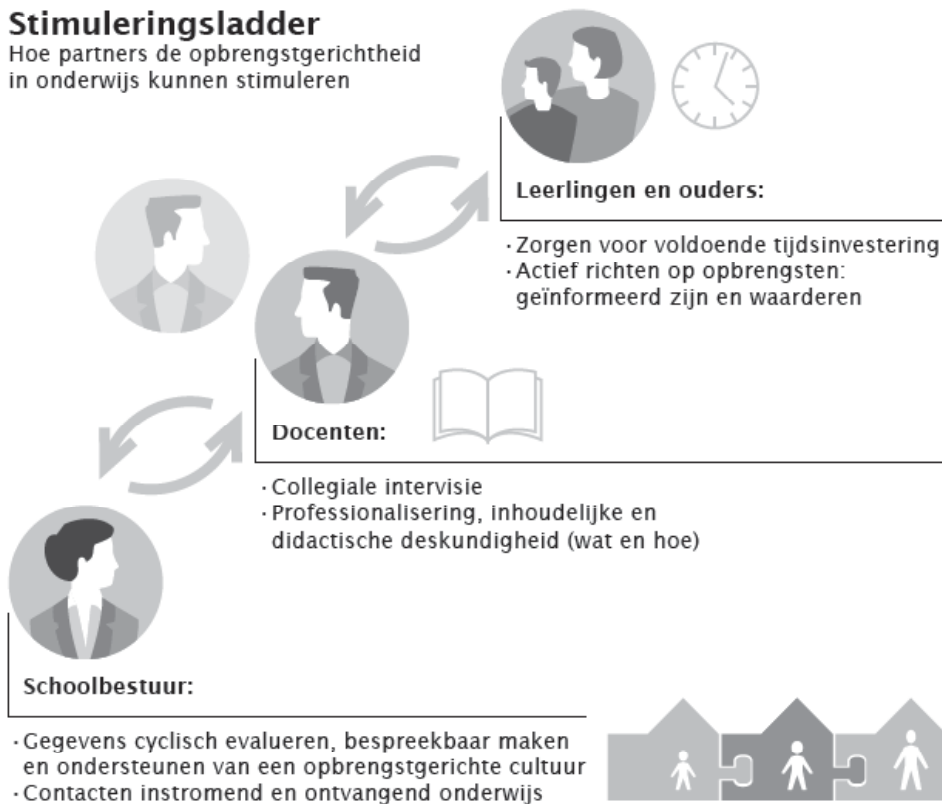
Stimuleringsladder

Hoe partners de opbrengstgerichtheid in onderwijs kunnen stimuleren

Leerlingen en ouders:

· Zorgen voor voldoende tijdsinvestering
· Actief richten op opbrengsten: geïnformeerd zijn en waarderen

Docenten:

· Collegiale intervisie
· Professionalisering, inhoudelijke en didactische deskundigheid (wat en hoe)

Schoolbestuur:

· Gegevens cyclisch evalueren, bespreekbaar maken en ondersteunen van een opbrengstgerichte cultuur
· Contacten instromend en ontvangend onderwijs